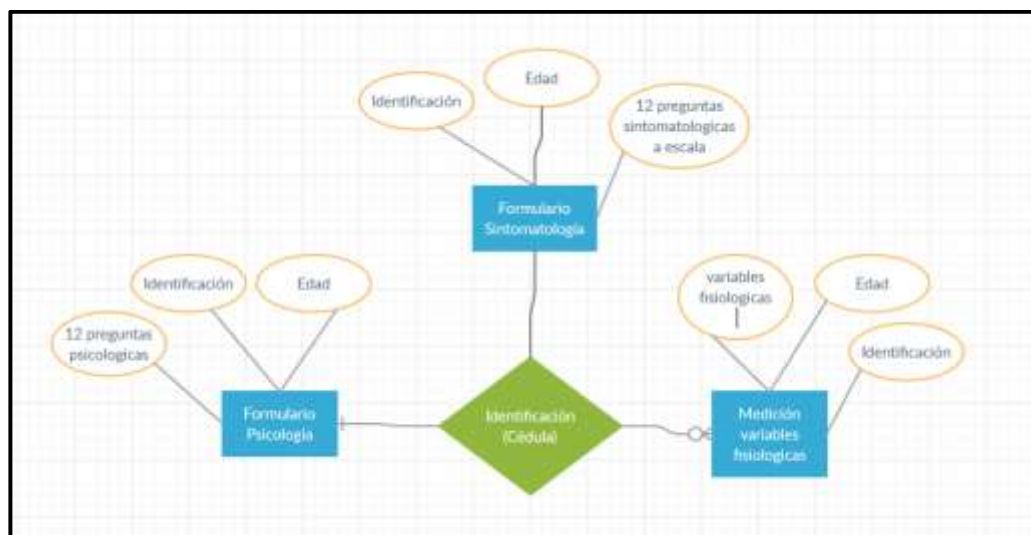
Identificación

Edad

12 preguntas sintomatologicas a escala

Formulario Sintomatología

Identificación

Edad

12 preguntas psicologicas

Formulario Psicologia

Identificación (Cédula)

variables fisiologicas

Edad

Identificación

Medición variables fisiologicas